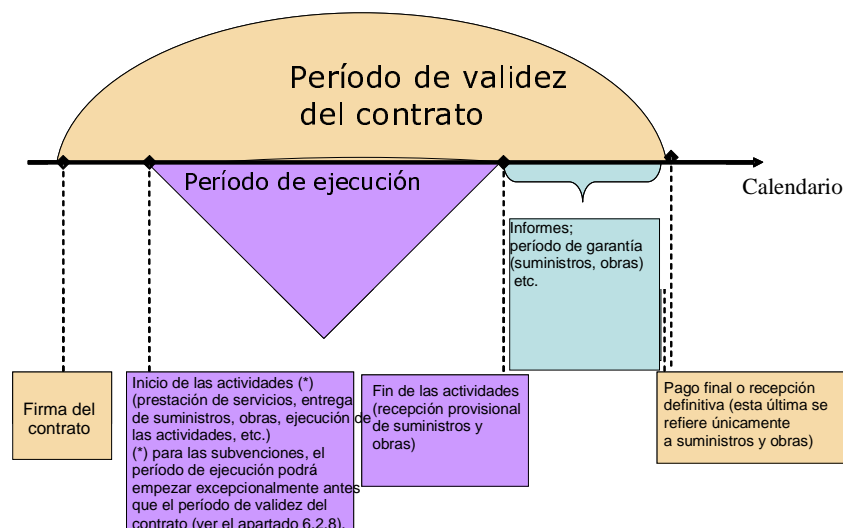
Período de validez del contrato

Período de ejecución

Calendario

Informes; período de garantía (suministros, obras) etc.

Firma del contrato

Inicio de las actividades (*) (prestación de servicios, entrega de suministros, obras, ejecución de las actividades, etc.)
(*) para las subvenciones, el período de ejecución podrá empezar excepcionalmente antes que el período de validez del contrato (ver el apartado 6.2.8).

Fin de las actividades (recepción provisional de suministros y obras)

Pago final o recepción definitiva (esta última se refiere únicamente a suministros y obras)